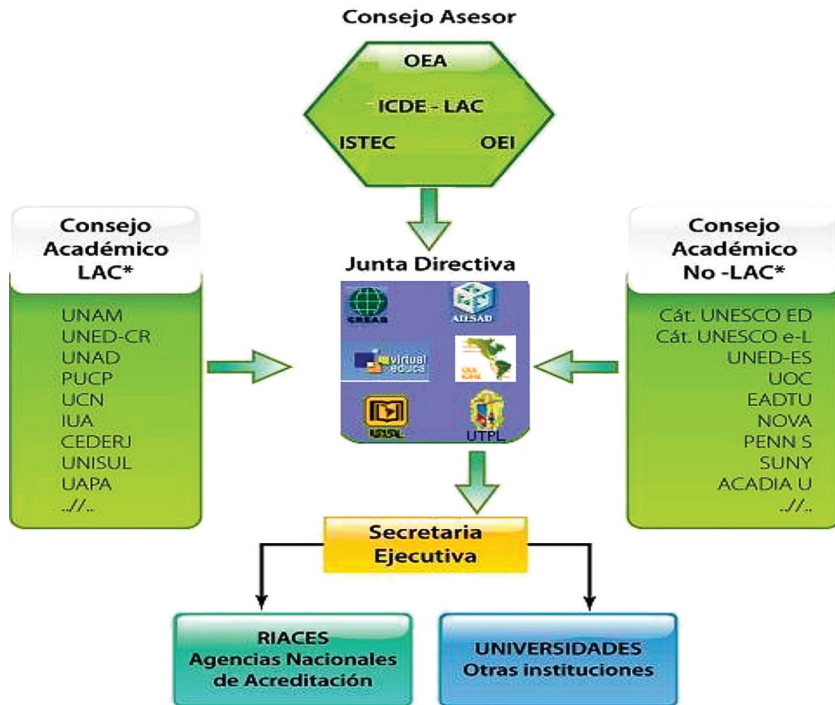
Consejo Asesor

OEA

ICDE - LAC

ISTEC

OEI

Consejo Académico LAC*

UNAM
UNED-CR
UNAD
PUCP
UCN
IUA
CEDERJ
UNISUL
UAPA
../..

Junta Directiva

CREAD

AIESAD

virtual educa

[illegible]

UNISUL

UTPL

Consejo Académico No -LAC*

Cát. UNESCO ED
Cát. UNESCO e-L
UNED-ES
UOC
EADTU
NOVA
PENN S
SUNY
ACADIA U
../..

Secretaria Ejecutiva

RIACES
Agencias Nacionales de Acreditación

UNIVERSIDADES
Otras instituciones